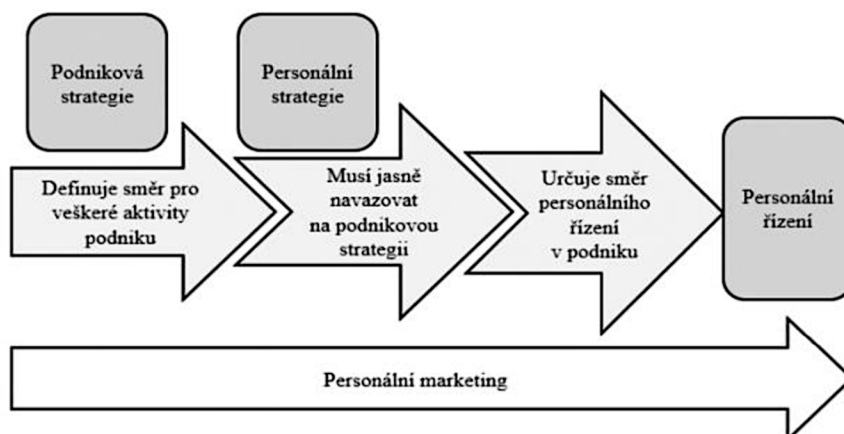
Podniková strategie

Personální strategie

Definuje směr pro veškeré aktivity podniku

Musí jasně navazovat na podnikovou strategii

Určuje směr personálního řízení v podniku

Personální řízení

Personální marketing